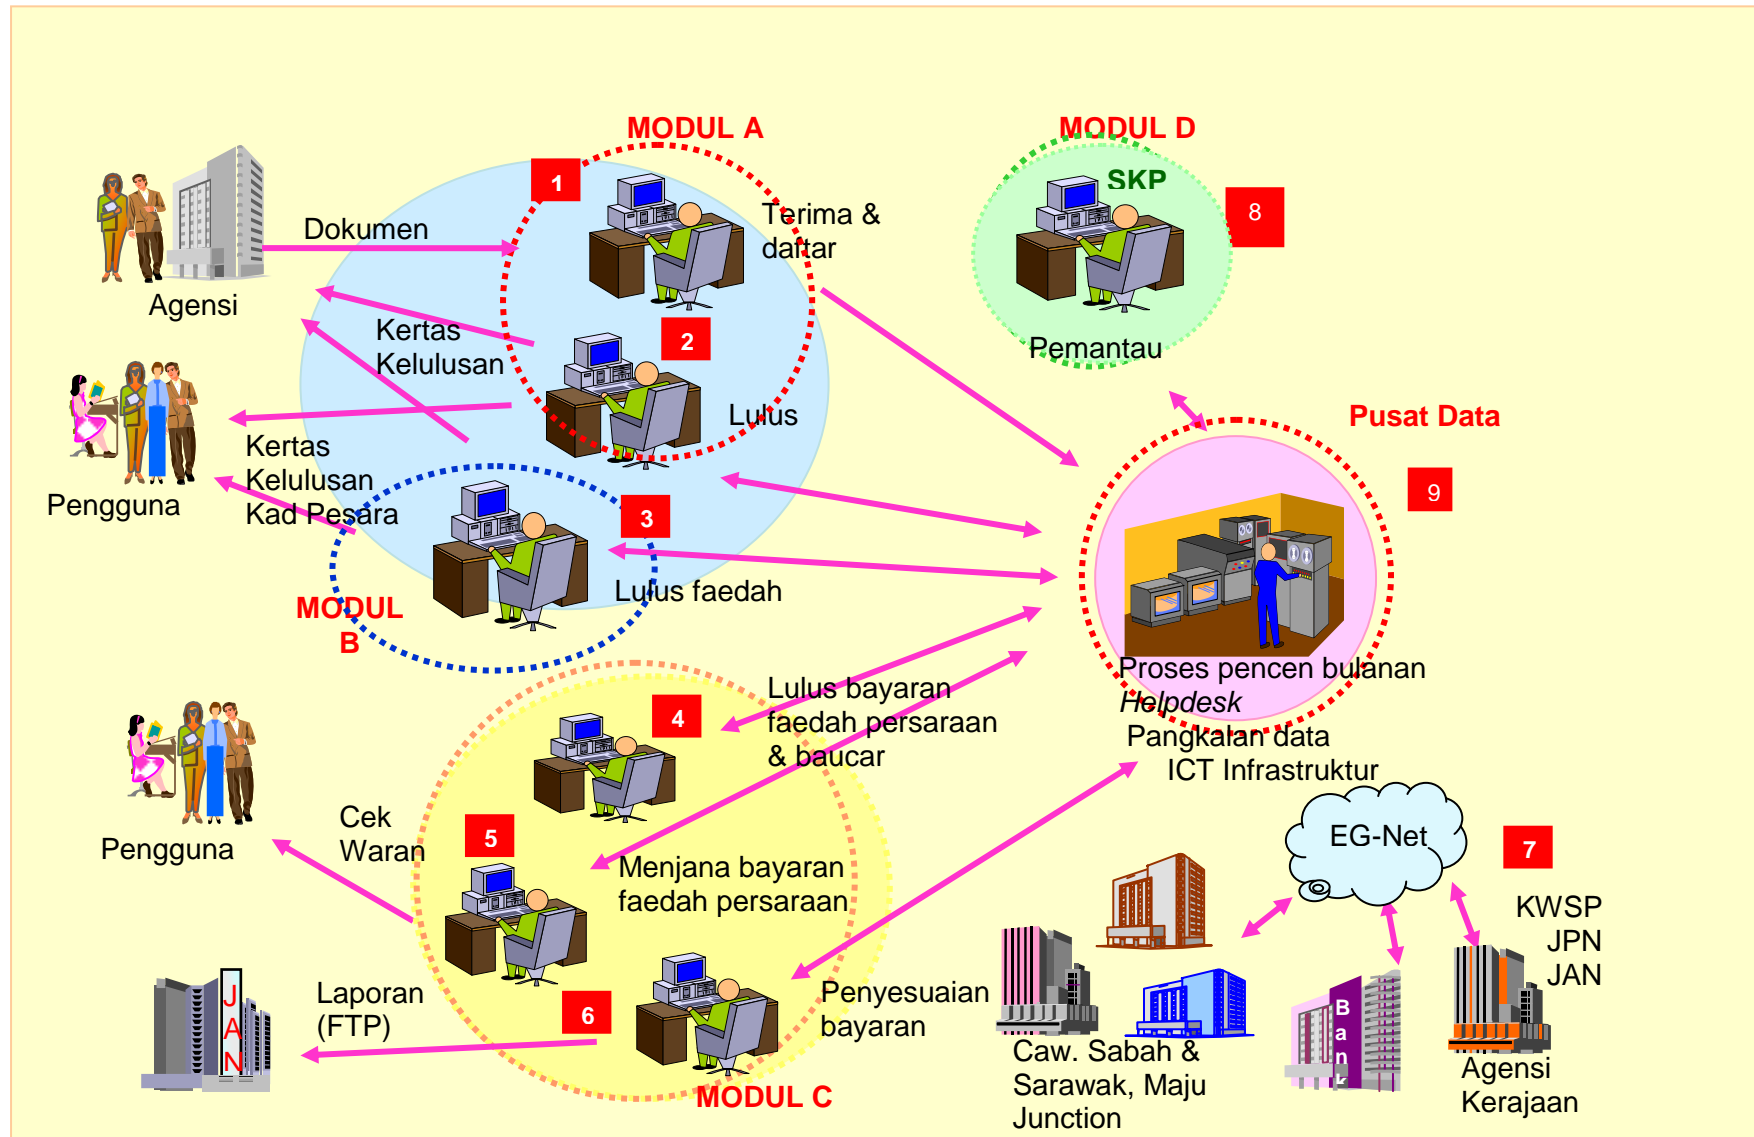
MODUL A

MODUL D

SKP

8

1

Dokumen

Terima & daftar

Agensi

Kertas Kelulusan

2

Pemantau

Lulus

Pusat Data

Pengguna

Kertas Kelulusan Kad Pesara

3

9

Lulus faedah

MODUL B

Proses pencen bulanan
*Helpdesk*
Pangkalan data
ICT Infrastruktur

4

Lulus bayaran faedah persaraan & baucar

Pengguna

Cek Waran

5

Menjana bayaran faedah persaraan

EG-Net

7

KWSP
JPN
JAN

Laporan (FTP)

6

Penyesuaian bayaran

JAN

MODUL C

Caw. Sabah & Sarawak, Maju Junction

Bank

Agensi Kerajaan